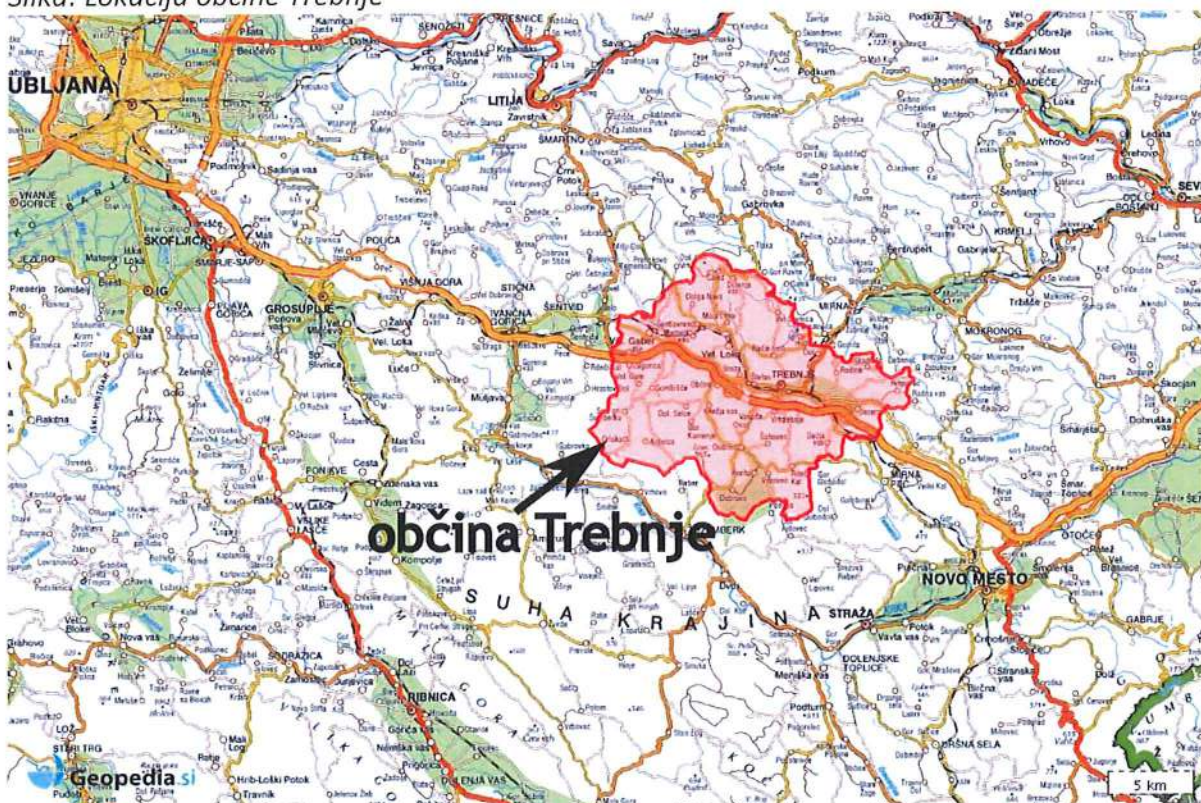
Slika: Lokacija občine Trebnje

UBLJANA
LITIJA
ŠMARTNO
ŠKOFLJICA
IG
GROSUPLJE
POLICA
VIŠNJA GORA
STIČNA
IVANČNA GORICA
ŠENTVID
MIRNA
MOKRONOG
TREBNJE
PONIKVE
VELIKE LAŠČE
SUHA KRAJINA
STRAŽA
NOVO MESTO
DOLENJSKE TOPLICE
RIBNICA
SODRAŽICA
ŽUŽEMBERK
BOSTANJ
RADEČE
ŠENTRUPERT
KRMELJ
ŠMARJEŠKE TOPLICE
ŠENOŽETI
Vrhovo
Sava
Dolga Njiva
Gaber
Vel. Loka
Dobrnič
Mirna Peč
občina Trebnje
Geopedia.si
5 km